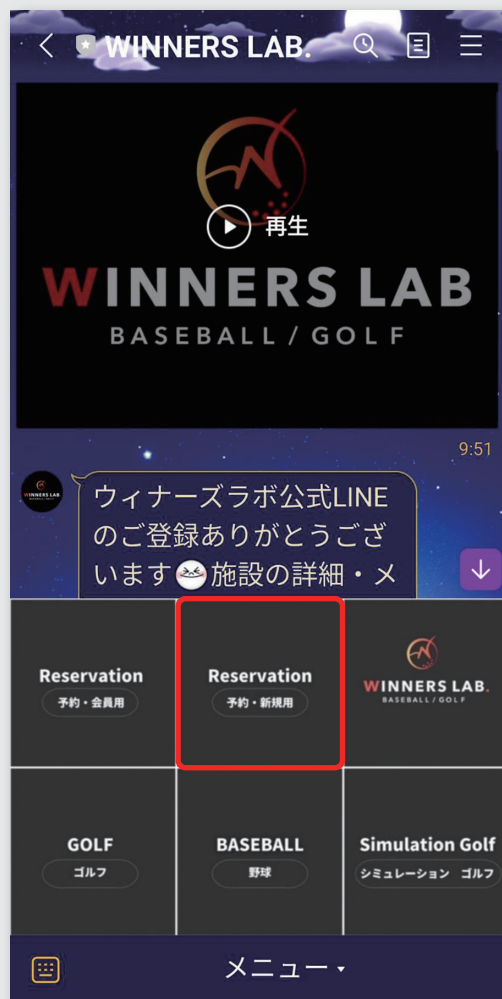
WINNERS LAB.

再生

WINNERS LAB
BASEBALL / GOLF

9:51

WINNERS LAB

ウィナーズラボ公式LINEのご登録ありがとうございます😆施設の詳細・メ

Reservation
予約・会員用

Reservation
予約・新規用

WINNERS LAB.
BASEBALL / GOLF

GOLF
ゴルフ

BASEBALL
野球

Simulation Golf
シミュレーション ゴルフ

メニュー ▾